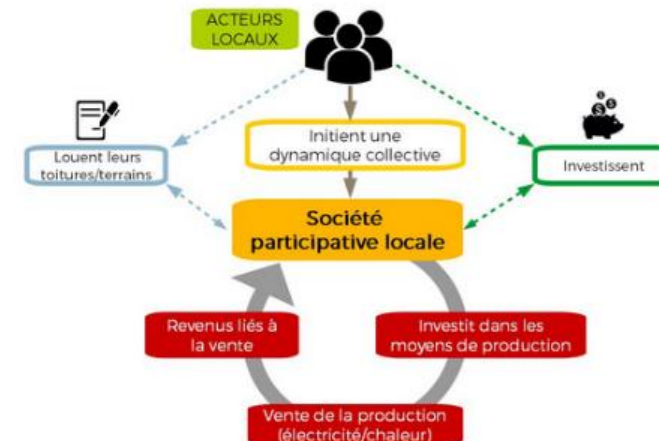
ACTEURS LOCAUX

Louent leurs toitures/terrains

Initient une dynamique collective

Investissent

Société participative locale

Revenus liés à la vente

Investit dans les moyens de production

Vente de la production (électricité/chaleur)